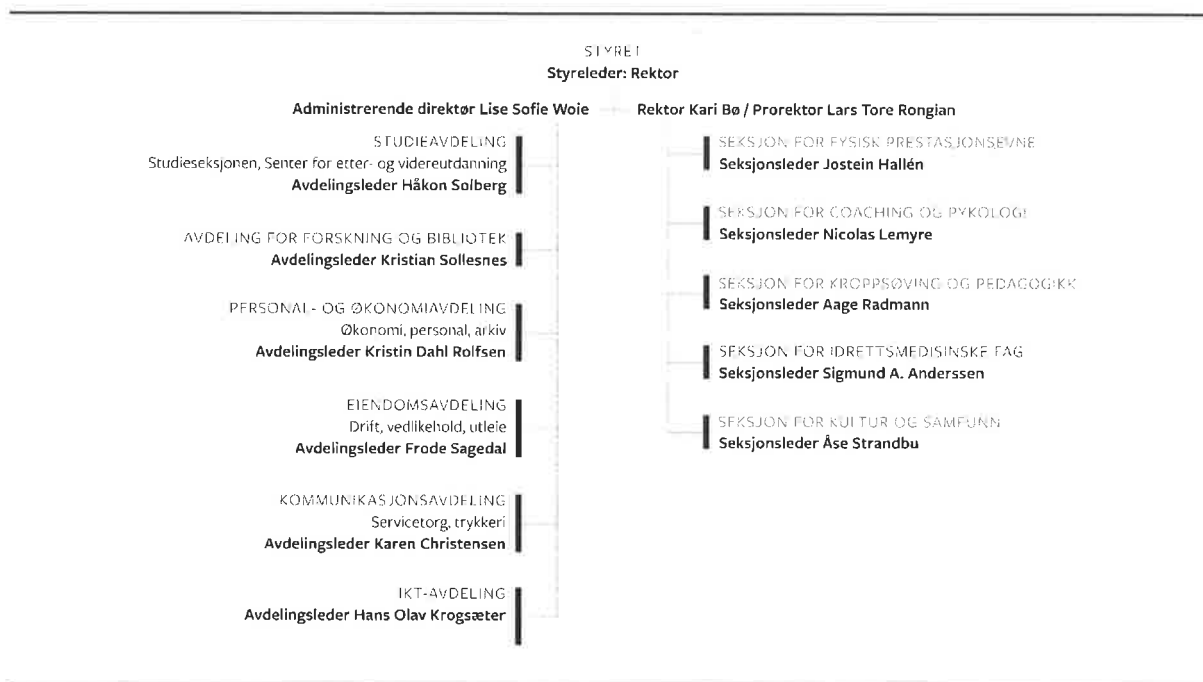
STYRET
Styreleder: Rektor

Administrerende direktør Lise Sofie Woie

STUDIEAVDELING
Studieseksjonen, Senter for etter- og videreutdanning
Avdelingsleder Håkon Solberg

AVDELING FOR FORSKNING OG BIBLIOTEK
Avdelingsleder Kristian Sollesnes

PERSONAL- OG ØKONOMIAVDELING
Økonomi, personal, arkiv
Avdelingsleder Kristin Dahl Rolfsen

EIENDOMSAVDELING
Drift, vedlikehold, utleie
Avdelingsleder Frode Sagedal

KOMMUNIKASJONSAVDELING
Servicetorg, trykkeri
Avdelingsleder Karen Christensen

IKT-AVDELING
Avdelingsleder Hans Olav Krogsæter

Rektor Kari Bø / Prorektor Lars Tore Rongian

SEKSJON FOR FYSISK PRESTASJONSEVNE
Seksjonsleder Jostein Hallén

SEKSJON FOR COACHING OG PYKOLOGI
Seksjonsleder Nicolas Lemyre

SEKSJON FOR KROPPSØVING OG PEDAGOGIKK
Seksjonsleder Aage Radmann

SEKSJON FOR IDRETTSMEDISINSKE FAG
Seksjonsleder Sigmund A. Anderssen

SEKSJON FOR KULTUR OG SAMFUNN
Seksjonsleder Åse Strandbu